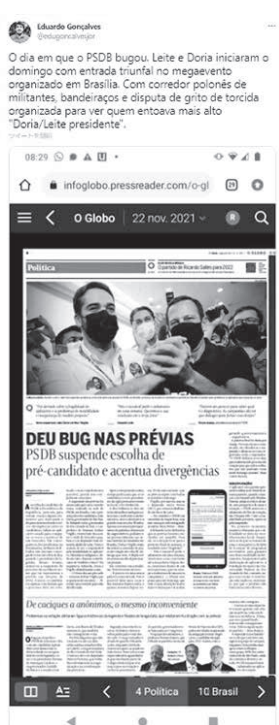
Eduardo Gonçalves
@edugoncalvesjor

O dia em que o PSDB bugou. Leite e Doria iniciaram o domingo com entrada triunfal no megaevento organizado em Brasília. Com corredor polonês de militantes, bandeiraços e disputa de grito de torcida organizada para ver quem entoava mais alto "Doria/Leite presidente".

08:29

infoglobo.pressreader.com/o-gl

O Globo 22 nov. 2021

Política

DEU BUG NAS PRÉVIAS
PSDB suspende escolha de pré-candidato e acentua divergências

De caciques a anônimos, o mesmo inconveniente

4 Política 10 Brasil